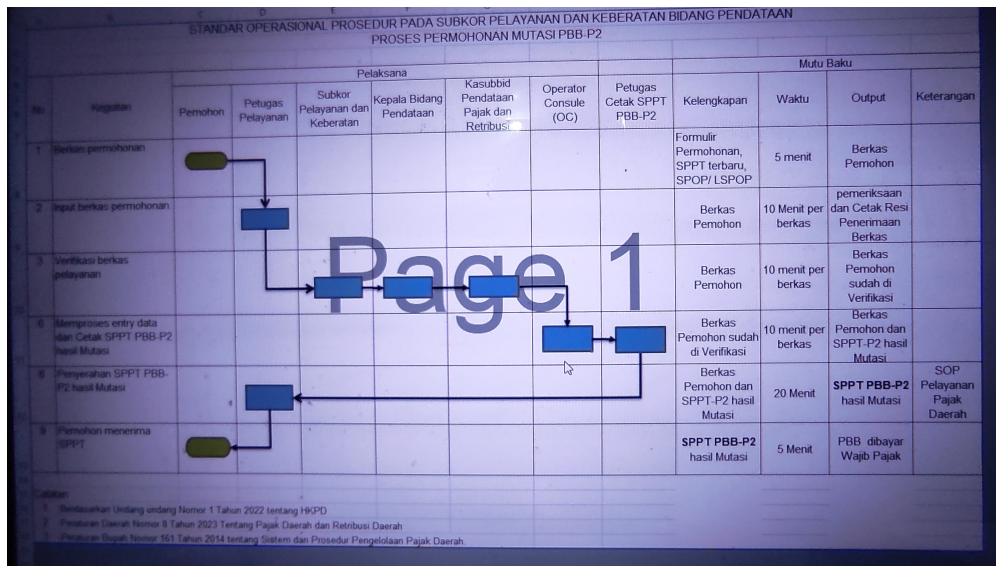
STANDAR OPERASIONAL PROSEDUR PADA SUBKOR PELAYANAN DAN KEBERATAN BIDANG PENDATAAN
PROSES PERMOHONAN MUTASI PBB-P2

| No | Kegiatan | Pelaksana: Pemohon | Pelaksana: Petugas Pelayanan | Pelaksana: Subkor Pelayanan dan Keberatan | Pelaksana: Kepala Bidang Pendataan | Pelaksana: Kasubbid Pendataan Pajak dan Retribusi | Pelaksana: Operator Consule (OC) | Pelaksana: Petugas Cetak SPPT PBB-P2 | Mutu Baku: Kelengkapan | Mutu Baku: Waktu | Mutu Baku: Output | Keterangan |
|---|---|---|---|---|---|---|---|---|---|---|---|---|
| 1 | Berkas permohonan | | | | | | | | Formulir Permohonan, SPPT terbaru, SPOP/ LSPOP | 5 menit | Berkas Pemohon | |
| 2 | Input berkas permohonan | | | | | | | | Berkas Pemohon | 10 Menit per berkas | pemeriksaan dan Cetak Resi Penerimaan Berkas | |
| 3 | Verifikasi berkas pelayanan | | | | | | | | Berkas Pemohon | 10 menit per berkas | Berkas Pemohon sudah di Verifikasi | |
| 4 | Memproses entry data dan Cetak SPPT PBB-P2 hasil Mutasi | | | | | | | | Berkas Pemohon sudah di Verifikasi | 10 menit per berkas | Berkas Pemohon dan SPPT-P2 hasil Mutasi | |
| 5 | Penyerahan SPPT PBB-P2 hasil Mutasi | | | | | | | | Berkas Pemohon dan SPPT-P2 hasil Mutasi | 20 Menit | SPPT PBB-P2 hasil Mutasi | SOP Pelayanan Pajak Daerah |
| 6 | Pemohon menerima SPPT | | | | | | | | SPPT PBB-P2 hasil Mutasi | 5 Menit | PBB dibayar Wajib Pajak | |

Page 1

Catatan:
1. Berdasarkan Undang undang Nomor 1 Tahun 2022 tentang HKPD
2. Peraturan Daerah Nomor 8 Tahun 2023 Tentang Pajak Daerah dan Retribusi Daerah
3. Peraturan Bupati Nomor 161 Tahun 2014 tentang Sistem dan Prosedur Pengelolaan Pajak Daerah.